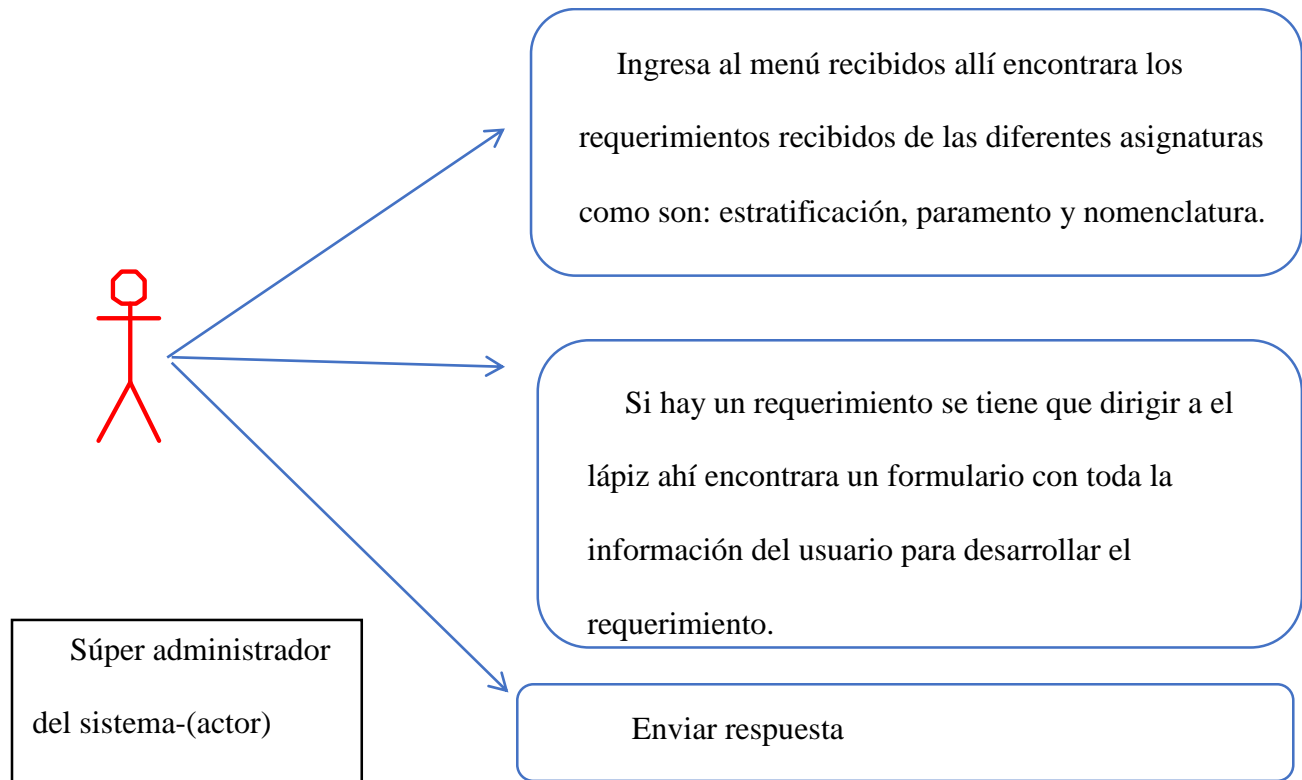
Ingresa al menú recibidos allí encontrara los requerimientos recibidos de las diferentes asignaturas como son: estratificación, paramento y nomenclatura.

Si hay un requerimiento se tiene que dirigir a el lápiz ahí encontrara un formulario con toda la información del usuario para desarrollar el requerimiento.

Súper administrador del sistema-(actor)

Enviar respuesta